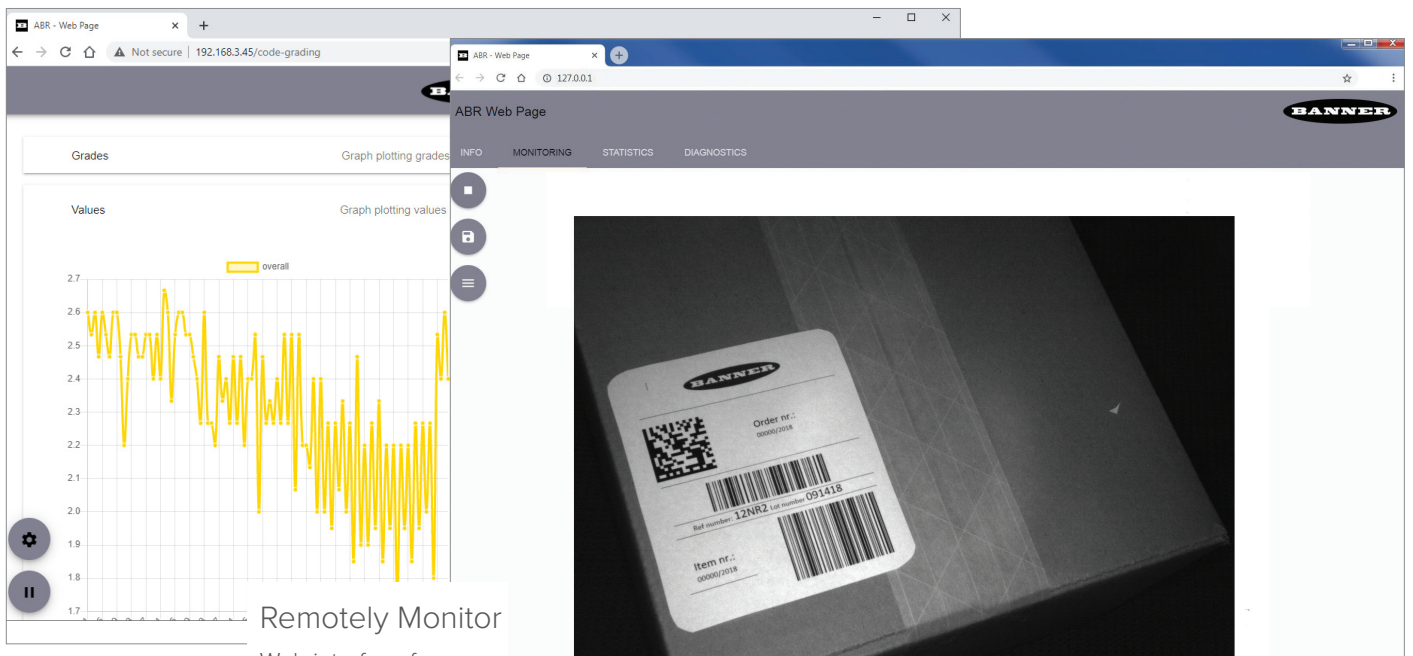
ABR - Web Page
Not secure | 192.168.3.45/code-grading

Grades
Graph plotting grades

Values
Graph plotting values

overall

2.7
2.6
2.5
2.4
2.3
2.2
2.1
2.0
1.9
1.8
1.7

ABR - Web Page
127.0.0.1

ABR Web Page
BANNER

INFO
MONITORING
STATISTICS
DIAGNOSTICS

BANNER
Order nr.:
00000/2018
Ref number: 12NR2 Lot number: 091418
Item nr.:
00000/2018

Remotely Monitor
Web interface f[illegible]